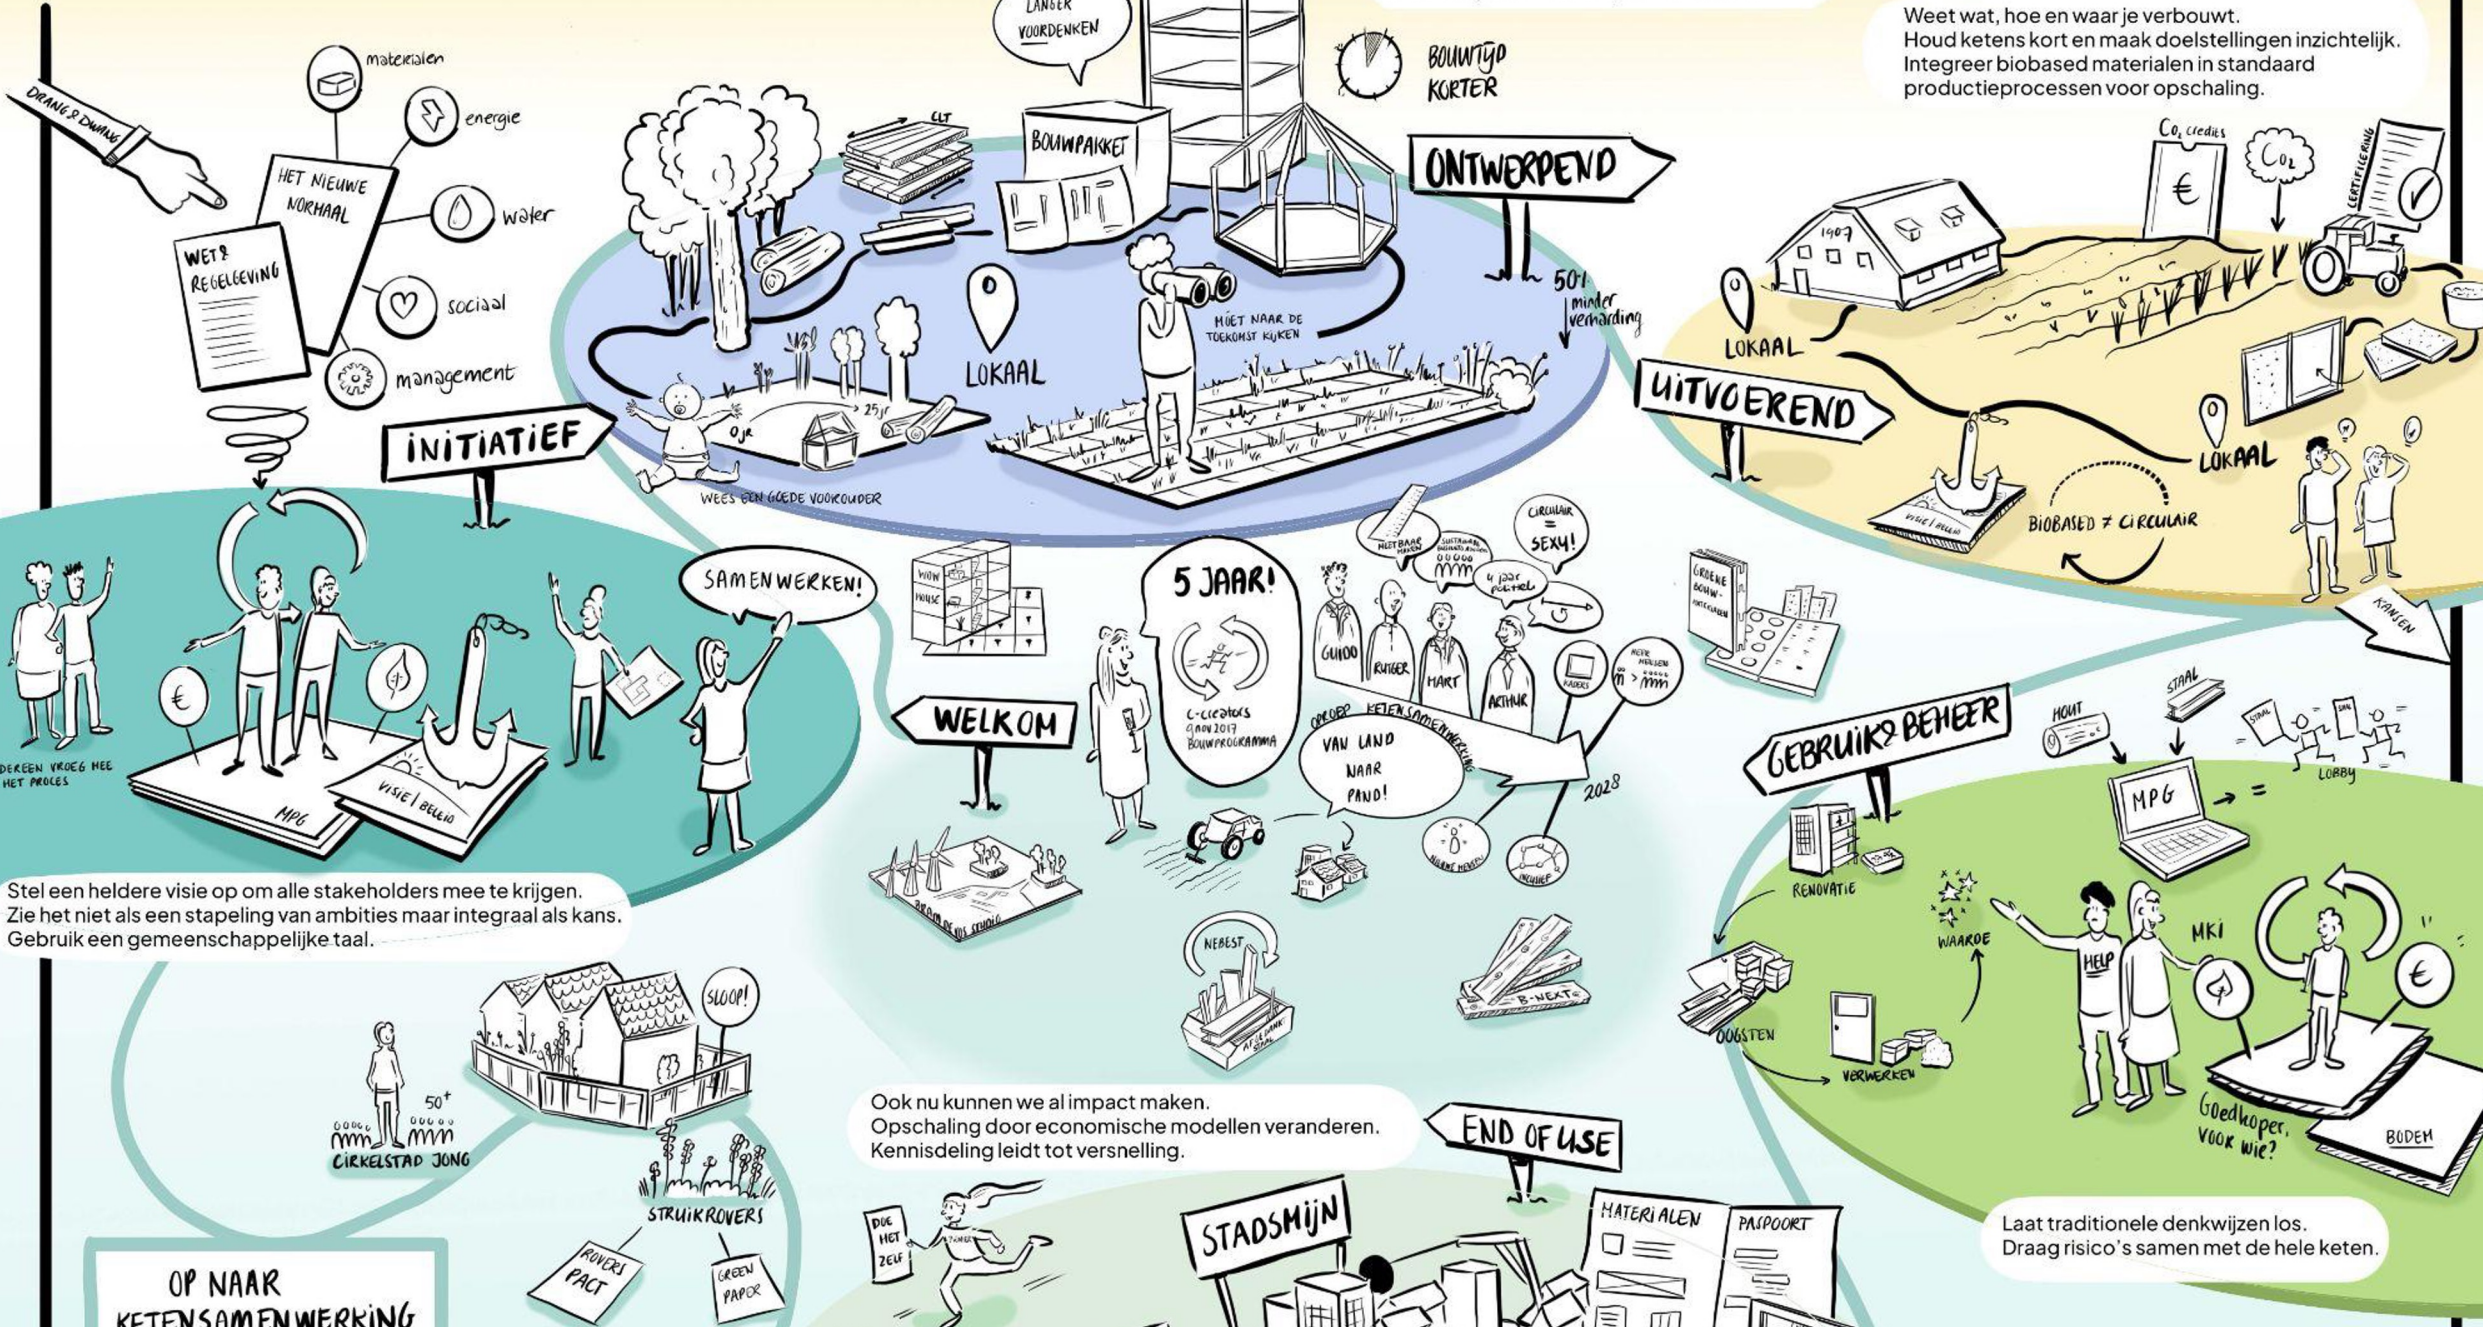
LANGER VOORDENKEN

BOUWTIJD KORTER

Weet wat, hoe en waar je verbouwt.
Houd ketens kort en maak doelstellingen inzichtelijk.
Integreer biobased materialen in standaard productieprocessen voor opschaling.

DRANG & DWANG

materialen

energie

water

sociaal

management

HET NIEUWE NORMAAL

WET & REGELGEVING

CLT

BOUWPAKKET

ONTWERPEND

50% minder verharding

LOKAAL

MOET NAAR DE TOEKOMST KIJKEN

0 jr

25 jr

WEES EEN GOEDE VOOROUDER

INITIATIEF

Co2 credits

Co2

€

CERTIFICERING

1907

LOKAAL

UITVOEREND

LOKAAL

VISIE / BELEID

BIOBASED ≠ CIRCULAIR

KANSEN

SAMENWERKEN!

IEDEREEN VROEG MEE IN HET PROCES

€

MPG

VISIE / BELEID

WOON HUIS

5 JAAR!

C-creators 9 nov 2017 BOUWPROGRAMMA

MEETBAAR MAKEN

CIRCULAIR = SEXY!

4 jaar politiek

GUIDO

RUTGER

HART

ARTHUR

KADERS

MEER MENSEN

WELKOM

OPROEP KETENSAMENWERKING

VAN LAND NAAR PAND!

2028

NIEUWE MENSEN

INKOOP

GROENE BOUWMATERIALEN

GEBRUIK & BEHEER

HOUT

STAAL

STAAL

LOBBY

MPG

=

RENOVATIE

WAARDE

HELP

MKI

€

OOGSTEN

VERWERKEN

Goedkoper, voor wie?

BODEM

Stel een heldere visie op om alle stakeholders mee te krijgen.
Zie het niet als een stapeling van ambities maar integraal als kans.
Gebruik een gemeenschappelijke taal.

SLOOP!

50+

CIRKELSTAD JONG

STRUIKROVERS

ROVERS PACT

GREEN PAPER

NEBEST

AFVAL DANK STAAL

B-NEXT

Ook nu kunnen we al impact maken.
Opschaling door economische modellen veranderen.
Kennisdeling leidt tot versnelling.

END OF USE

DOE HET ZELF

STADSMIJN

MATERIALEN PASPOORT

Laat traditionele denkwijzen los.
Draag risico's samen met de hele keten.

OP NAAR KETENSAMENWERKING